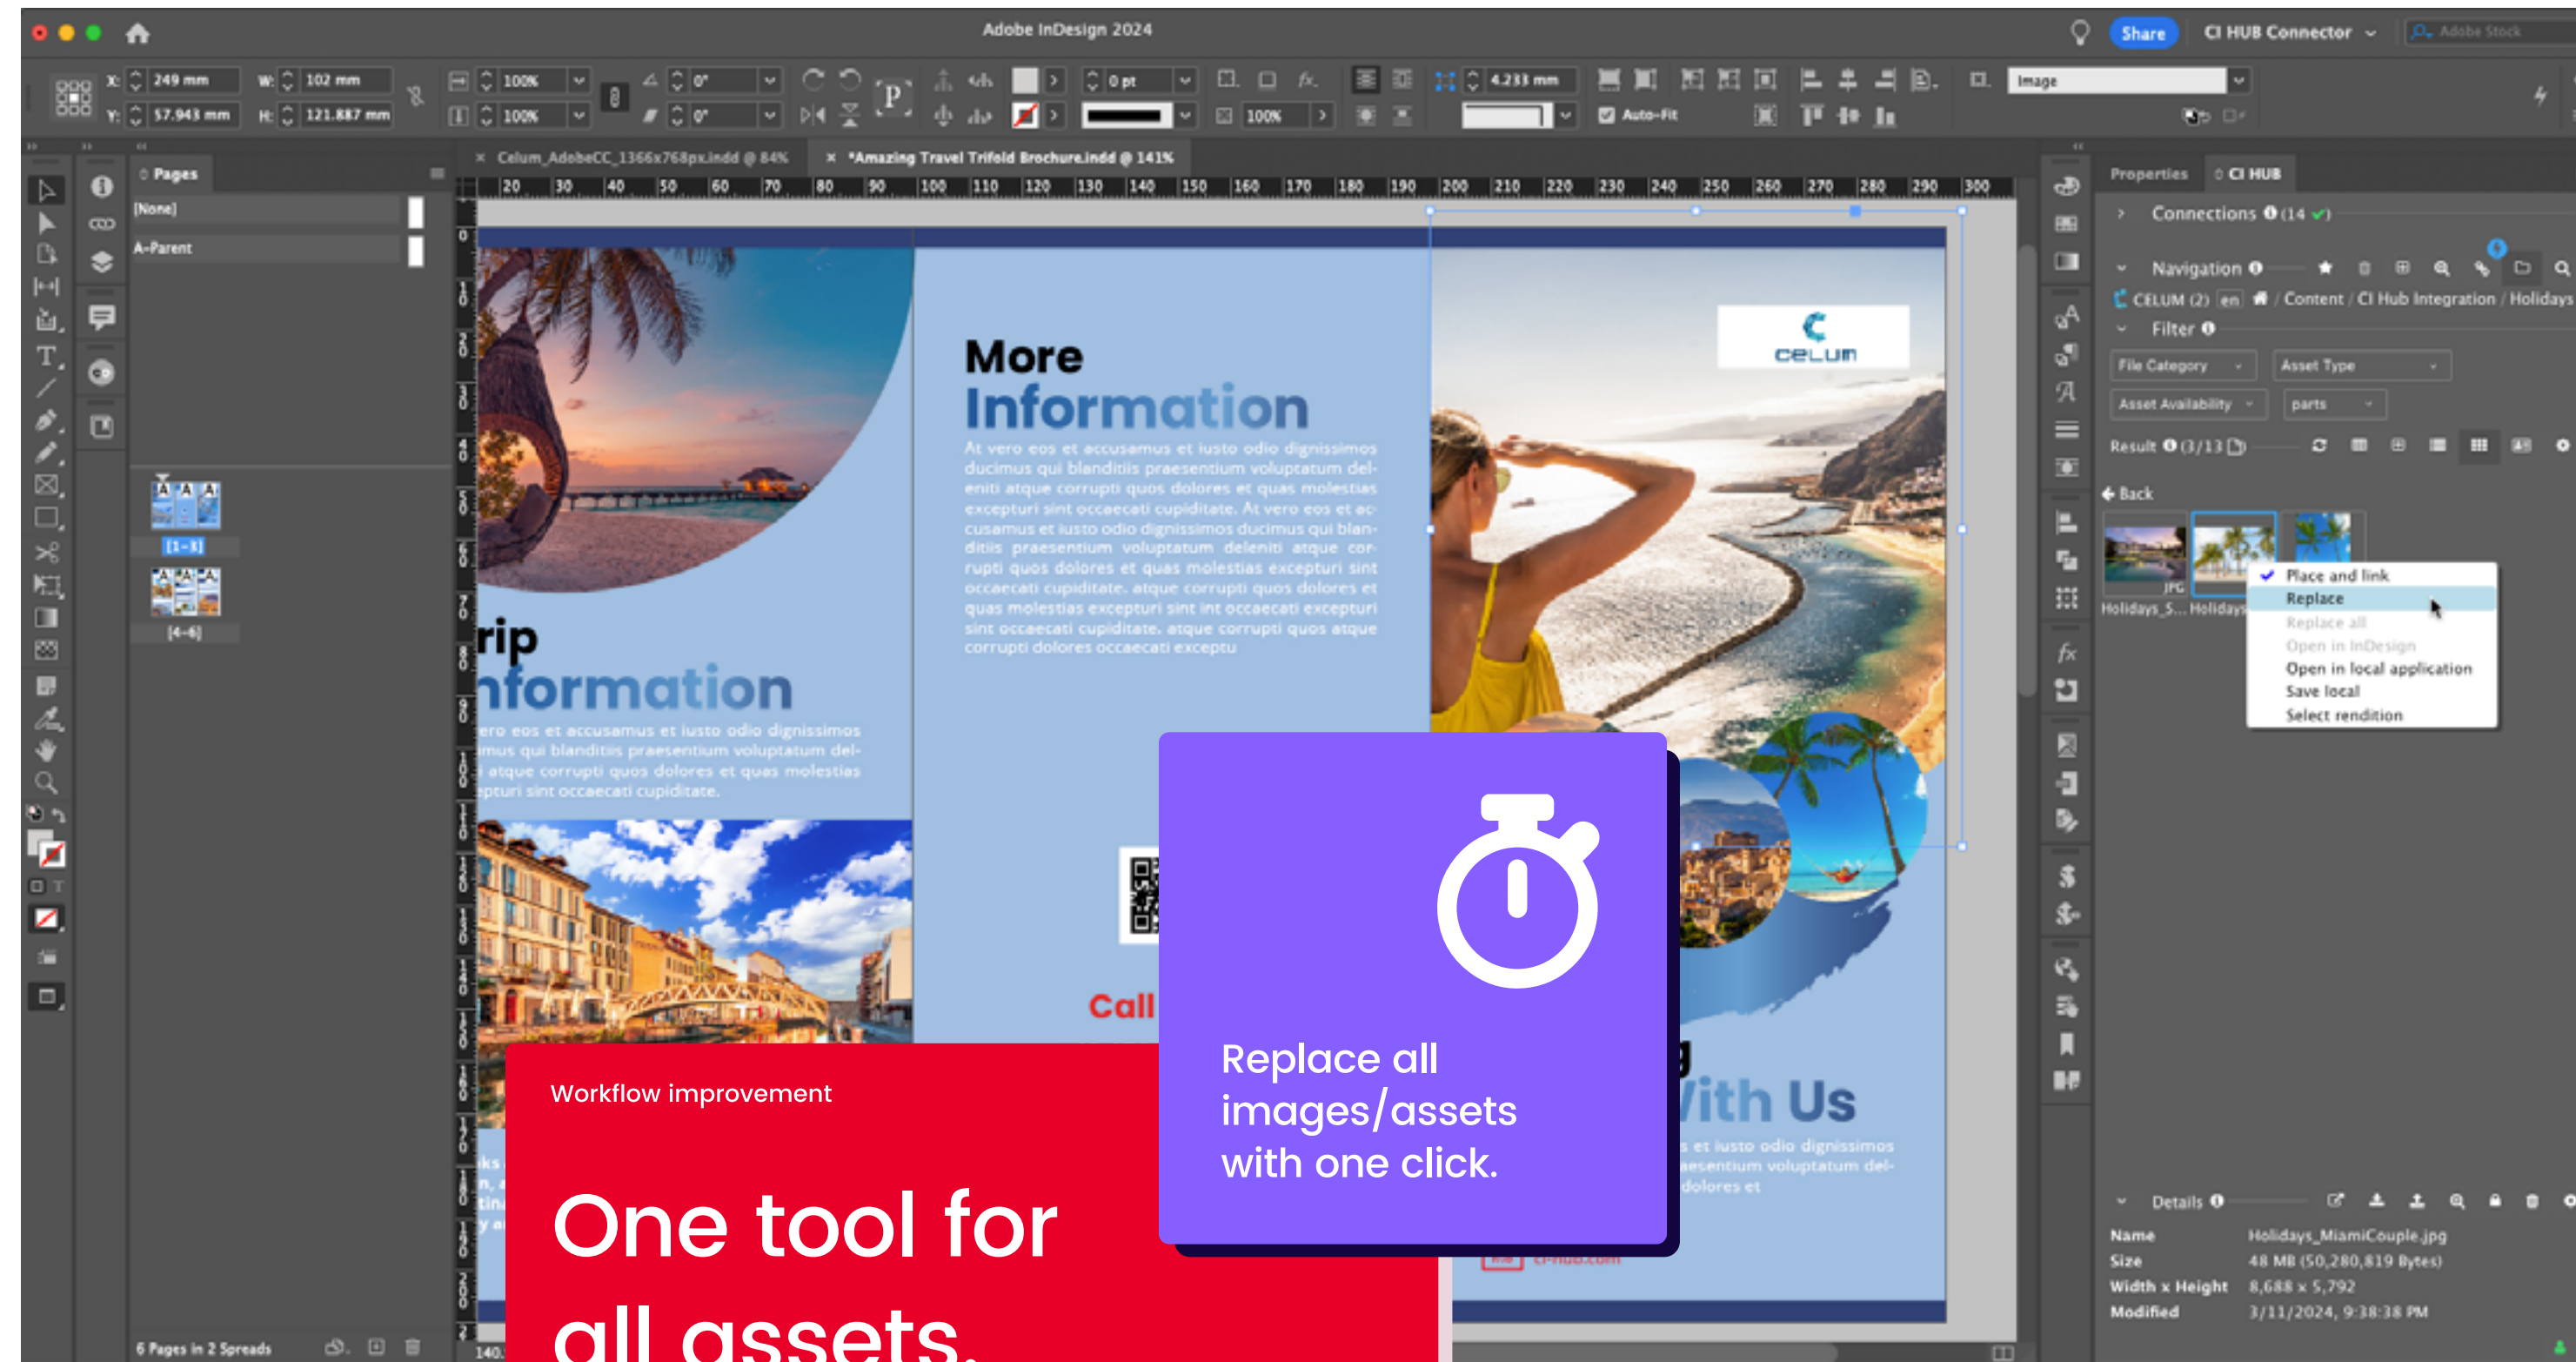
Adobe InDesign 2024

Share

CI HUB Connector

X: 249 mm
Y: 57.943 mm
W: 102 mm
H: 121.887 mm

100%
100%
0°
0°
0 pt
4.233 mm
100%
Auto-Fit
Image

Pages
[None]
A-Parent
[1–3]
[4–6]
6 Pages in 2 Spreads

Celum_AdobeCC_1366x768px.indd @ 84%
*Amazing Travel Trifold Brochure.indd @ 141%

More
Information

At vero eos et accusamus et iusto odio dignissimos ducimus qui blanditiis praesentium voluptatum deleniti atque corrupti quos dolores et quas molestias excepturi sint occaecati cupiditate. At vero eos et accusamus et iusto odio dignissimos ducimus qui blanditiis praesentium voluptatum deleniti atque corrupti quos dolores et quas molestias excepturi sint occaecati cupiditate. atque corrupti quos dolores et quas molestias excepturi sint int occaecati excepturi sint occaecati cupiditate. atque corrupti quos atque corrupti dolores occaecati exceptu

rip
nformation

ero eos et accusamus et iusto odio dignissimos imus qui blanditiis praesentium voluptatum del- i atque corrupti quos dolores et quas molestias pturi sint occaecati cupiditate.

Call

celum

With Us

s et iusto odio dignissimos aesentium voluptatum del- dolores et

Workflow improvement

One tool for
all assets.

Replace all images/assets with one click.

Properties
CI HUB
Connections (14
Navigation
CELUM (2) en / Content / CI Hub Integration / Holidays
Filter
File Category
Asset Type
Asset Availability
parts
Result (3/13
Back
Holidays_5...
Holidays
Place and link
Replace
Replace all
Open in InDesign
Open in local application
Save local
Select rendition

Details
Name Holidays_MiamiCouple.jpg
Size 48 MB (50,280,819 Bytes)
Width x Height 8,688 x 5,792
Modified 3/11/2024, 9:38:38 PM